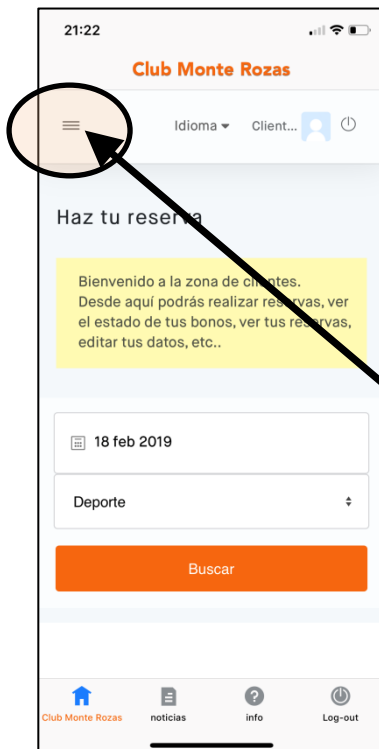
21:22

Club Monte Rozas

Idioma Client...

Haz tu reserva

Bienvenido a la zona de clientes. Desde aquí podrás realizar reservas, ver el estado de tus bonos, ver tus reservas, editar tus datos, etc..

18 feb 2019

Deporte

Buscar

Club Monte Rozas noticias info Log-out